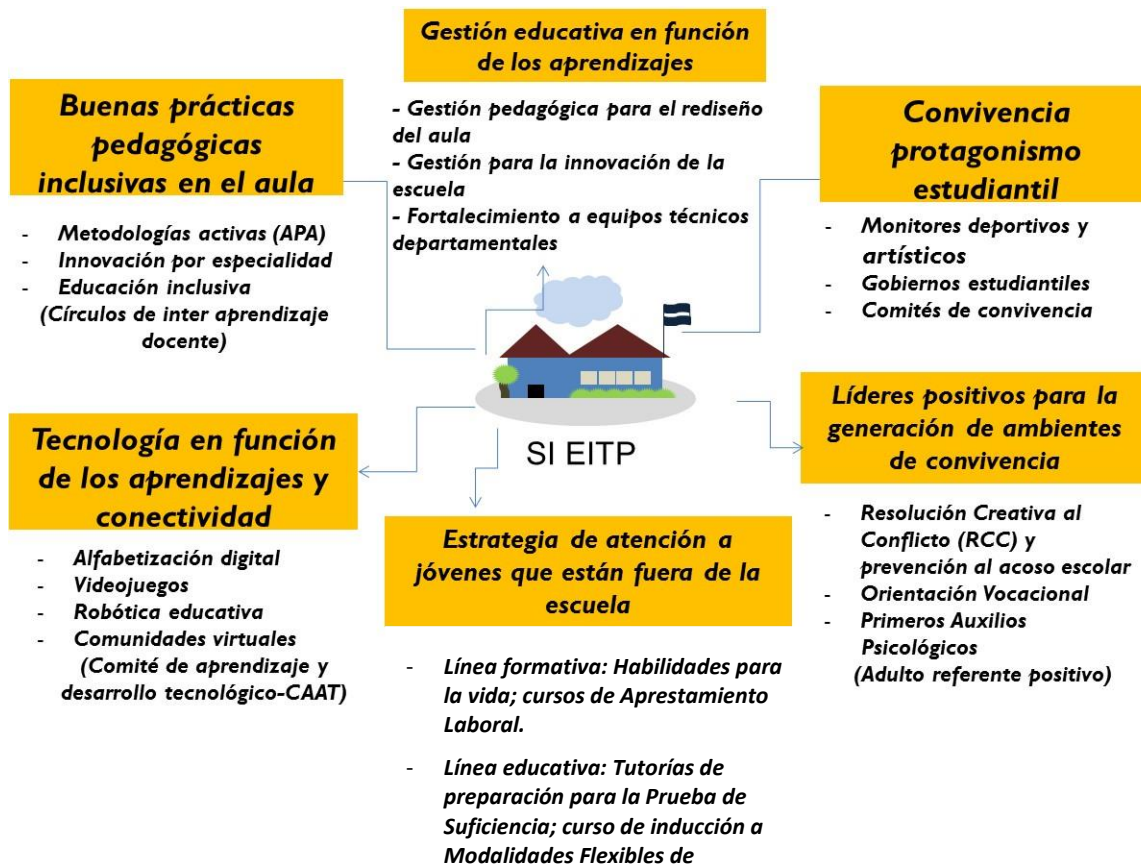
Gestión educativa en función de los aprendizajes

- Gestión pedagógica para el rediseño del aula
- Gestión para la innovación de la escuela
- Fortalecimiento a equipos técnicos departamentales

Buenas prácticas pedagógicas inclusivas en el aula

- Metodologías activas (APA)
- Innovación por especialidad
- Educación inclusiva
(Círculos de inter aprendizaje docente)

Convivencia protagonismo estudiantil

- Monitores deportivos y artísticos
- Gobiernos estudiantiles
- Comités de convivencia

SI EITP

Líderes positivos para la generación de ambientes de convivencia

- Resolución Creativa al Conflicto (RCC) y prevención al acoso escolar
- Orientación Vocacional
- Primeros Auxilios Psicológicos
(Adulto referente positivo)

Tecnología en función de los aprendizajes y conectividad

- Alfabetización digital
- Videojuegos
- Robótica educativa
- Comunidades virtuales
(Comité de aprendizaje y desarrollo tecnológico-CAAT)

Estrategia de atención a jóvenes que están fuera de la escuela

- Línea formativa: Habilidades para la vida; cursos de Aprestamiento Laboral.

- Línea educativa: Tutorías de preparación para la Prueba de Suficiencia; curso de inducción a Modalidades Flexibles de